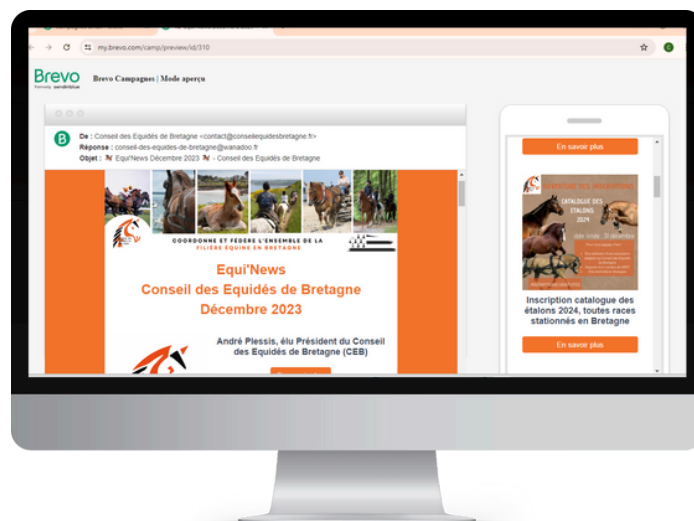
my.brevo.com/camp/preview/id/310

Brevo
Formerly sendinblue

Brevo Campagnes | Mode aperçu

De : Conseil des Equidés de Bretagne <contact@conseilequidesbretagne.fr>
Réponse : conseil-des-equides-de-bretagne@wanadoo.fr
Objet : Equi'News Décembre 2023 - Conseil des Equidés de Bretagne

COORDONNE ET FÉDÈRE L'ENSEMBLE DE LA FILIÈRE ÉQUINE EN BRETAGNE

Equi'News
Conseil des Equidés de Bretagne
Décembre 2023

André Plessis, élu Président du Conseil des Equidés de Bretagne (CEB)

En savoir plus

CATALOGUE DES ÉTALONS 2024

Inscription catalogue des étalons 2024, toutes races stationnés en Bretagne

En savoir plus